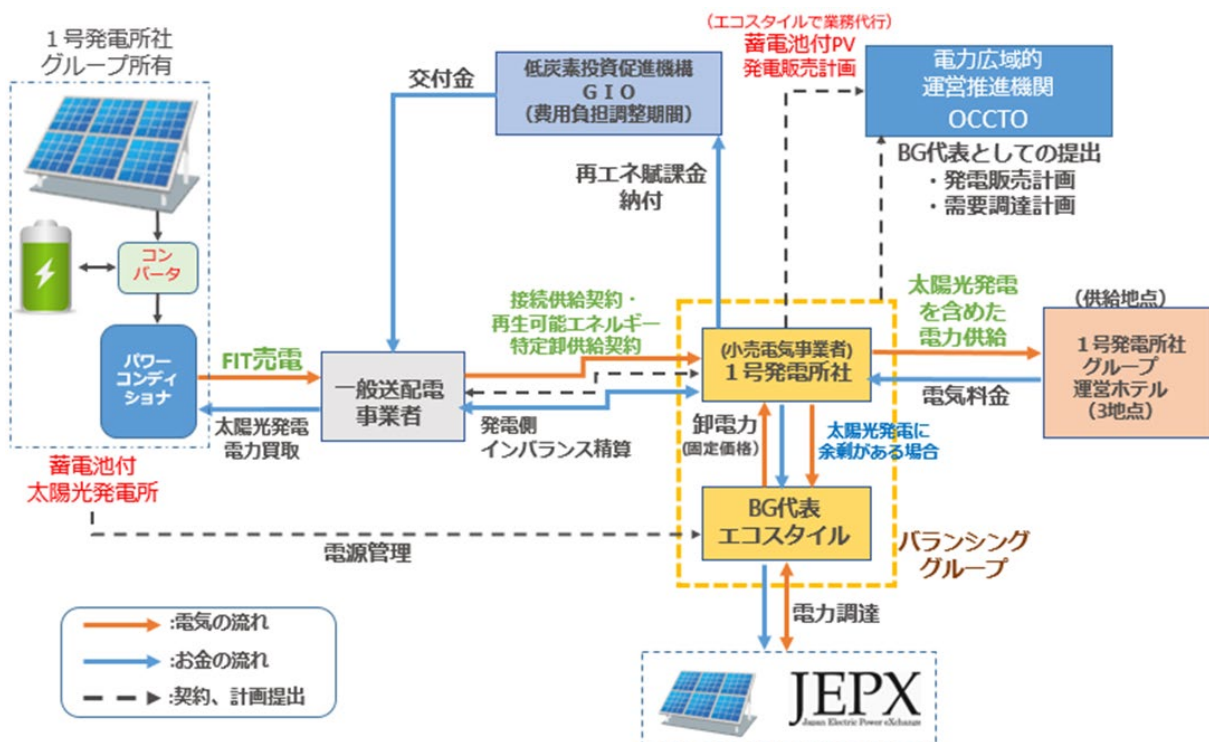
1号発電所社
グループ所有

コンバータ

パワーコンディショナ

FIT売電

太陽光発電
電力買取

蓄電池付
太陽光発電所

交付金

低炭素投資促進機構
GIO
(費用負担調整期間)

再エネ賦課金
納付

一般送配電
事業者

発電側
インバランス精算

接続供給契約・
再生可能エネルギー
特定卸供給契約

(エコスタイルで業務代行)
蓄電池付PV
発電販売計画

電力広域的
運営推進機関
OCCTO

BG代表としての提出
・発電販売計画
・需要調達計画

(小売電気事業者)
1号発電所社

卸電力
(固定価格)

太陽光発電に
余剰がある場合

BG代表
エコスタイル

バランシング
グループ

太陽光発電
を含めた
電力供給

電気料金

(供給地点)
1号発電所社
グループ
運営ホテル
(3地点)

電源管理

電力調達

:電気の流れ
:お金の流れ
:契約、計画提出

JEPX
Japan Electric Power eXchange